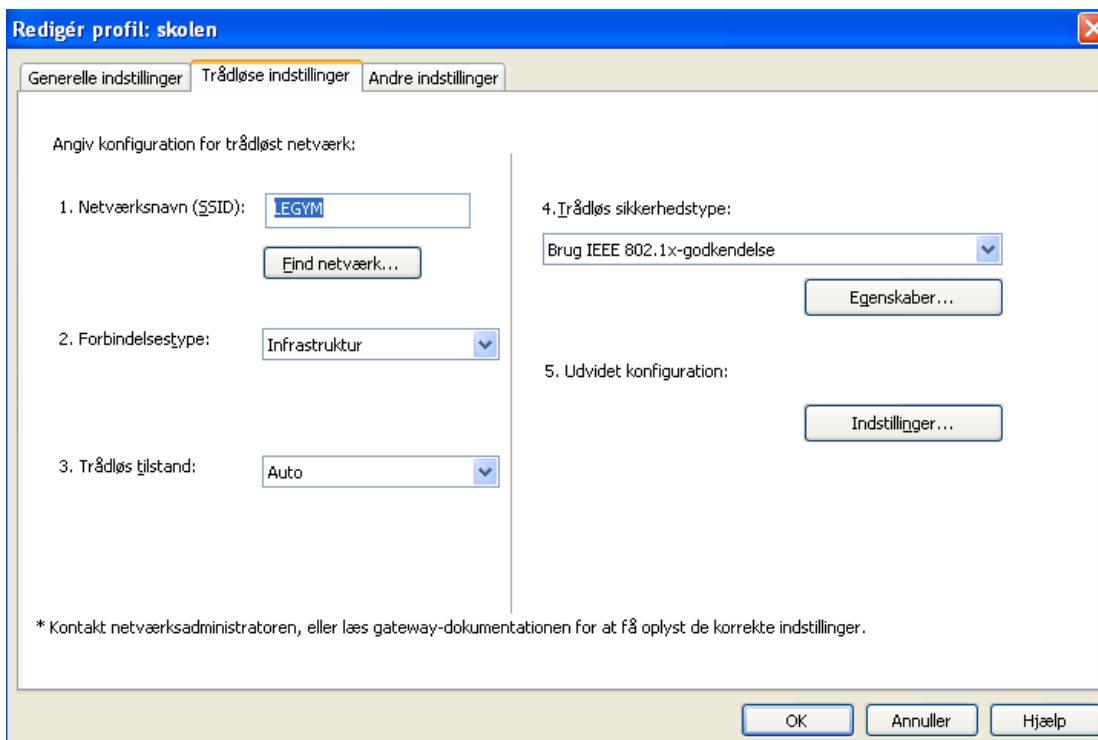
Redigér profil: skolen

Generelle indstillinger | Trådløse indstillinger | Andre indstillinger

Angiv konfiguration for trådløst netværk:

1. Netværksnavn (SSID): LEGYM

Find netværk...

2. Forbindelsestype: Infrastruktur

3. Trådløs tilstand: Auto

4. Trådløs sikkerhedstype:

Brug IEEE 802.1x-godkendelse

Egenskaber...

5. Udvidet konfiguration:

Indstillinger...

* Kontakt netværksadministratoren, eller læs gateway-dokumentationen for at få oplyst de korrekte indstillinger.

OK | Annuller | Hjælp